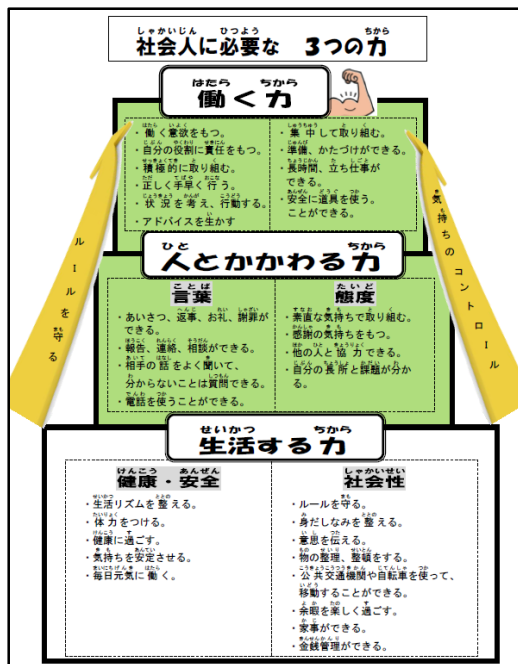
社会人に必要な　3つの力

働く力

・働く意欲をもつ。
・自分の役割に責任をもつ。
・積極的に取り組む。
・正しく手早く行う。
・状況を考え、行動する。
・アドバイスを生かす

・集中して取り組む。
・準備、かたづけができる。
・長時間、立ち仕事ができる。
・安全に道具を使う。ことができる。

ルールを守る

気持ちのコントロール

人とかかわる力

言葉

・あいさつ、返事、お礼、謝罪ができる。
・報告、連絡、相談ができる。
・相手の話をよく聞いて、分からないことは質問できる。
・電話を使うことができる。

態度

・素直な気持ちで取り組む。
・感謝の気持ちをもつ。
・他の人と協力できる。
・自分の長所と課題が分かる。

生活する力

健康・安全

・生活リズムを整える。
・体力をつける。
・健康に過ごす。
・気持ちを安定させる。
・毎日元気に働く。

社会性

・ルールを守る。
・身だしなみを整える。
・意思を伝える。
・物の整理、整頓をする。
・公共交通機関や自転車を使って、移動することができる。
・余暇を楽しく過ごす。
・家事ができる。
・金銭管理ができる。